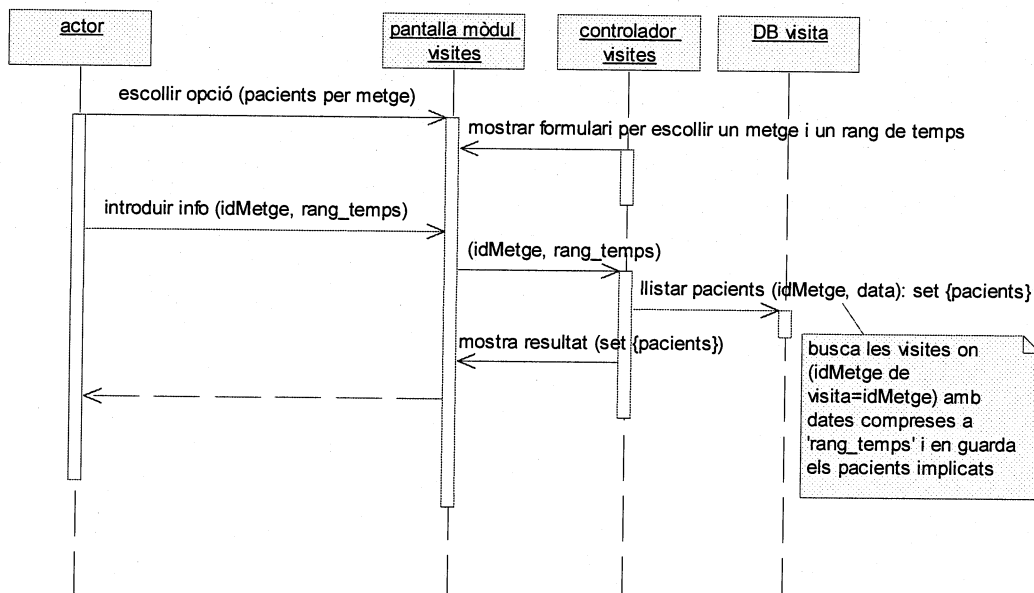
actor

pantalla mòdul visites

controlador visites

DB visita

escollir opció (pacients per metge)

mostrar formulari per escollir un metge i un rang de temps

introduir info (idMetge, rang_temps)

(idMetge, rang_temps)

llistar pacients (idMetge, data): set {pacients}

mostra resultat (set {pacients})

busca les visites on (idMetge de visita=idMetge) amb dates compreses a 'rang_temps' i en guarda els pacients implicats